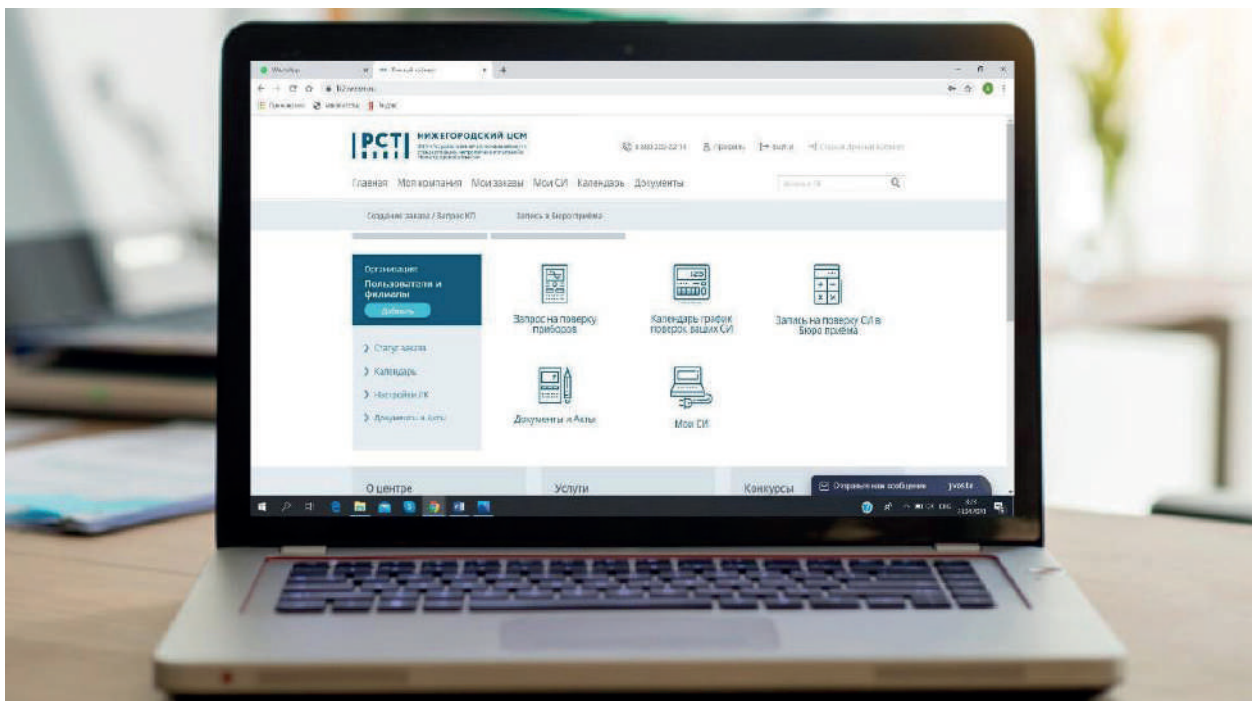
РСТ НИЖЕГОРОДСКИЙ ЦСМ

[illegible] Профиль Выйти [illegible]

Главная Моя компания Мои заказы Мои СИ Календарь Документы

Создание заказа / Запрос КП Запись в Бюро приёма

Организация Пользователи и филиалы
Добавить

Статус заказа
Календарь
Настройки ЛК
Документы и Акты

Запрос на поверку приборов

Календарь график поверок ваших СИ

Запись на поверку СИ в Бюро приёма

Документы и Акты

Мои СИ

О центре

Услуги

Конкурсы

Отправьте нам сообщение jivosite